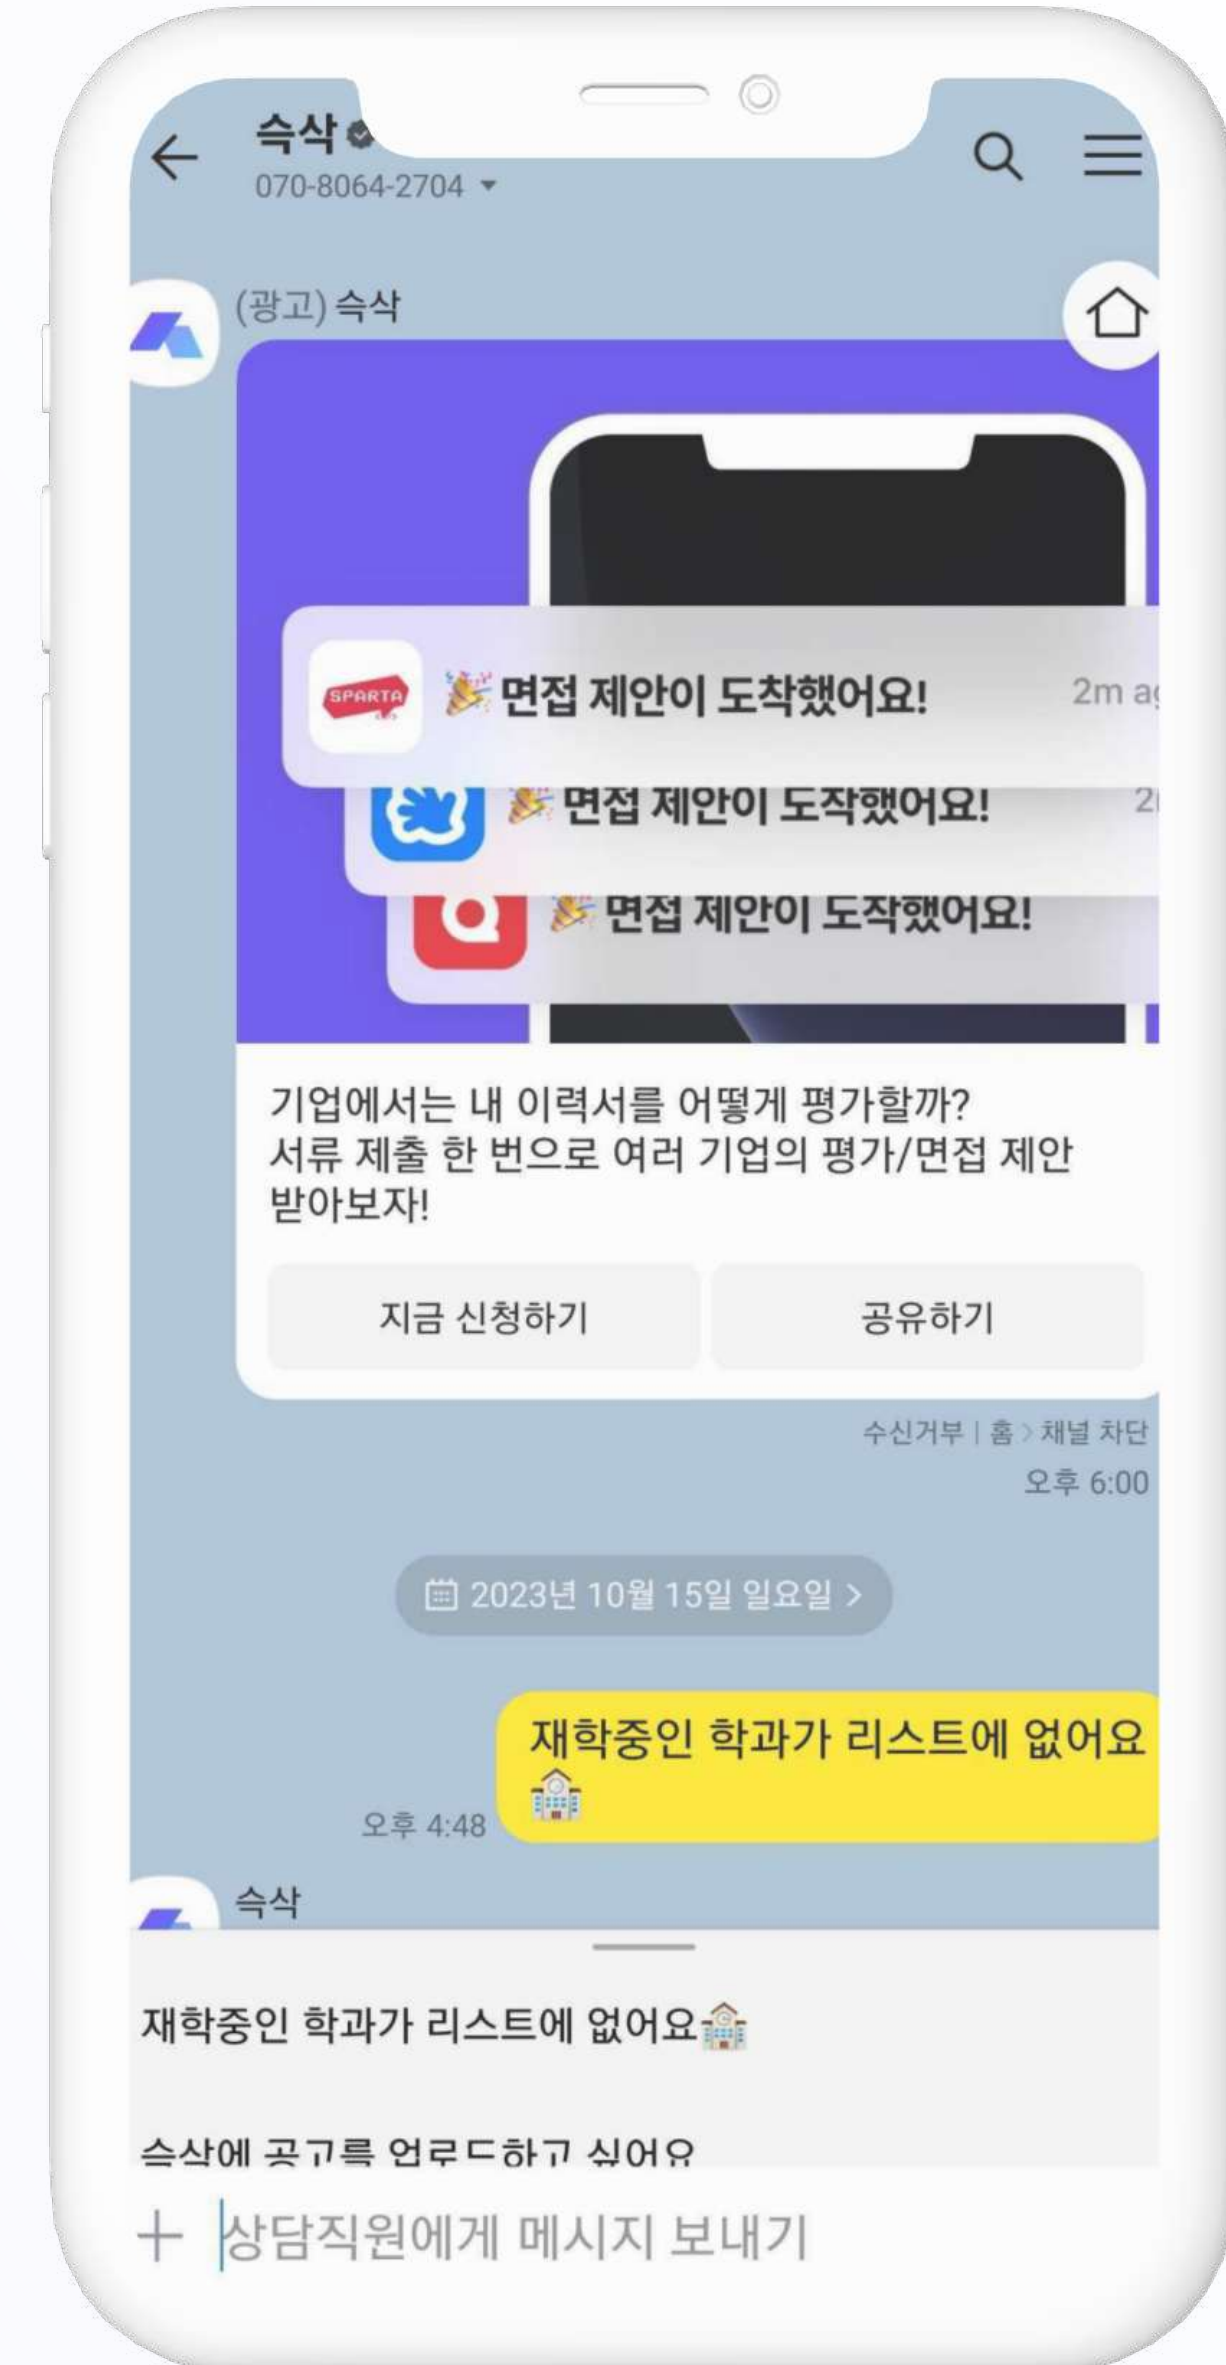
슥삭
070-8064-2704

(광고) 슥삭

SPARTA 🎉 면접 제안이 도착했어요! 2m a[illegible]

🎉 면접 제안이 도착했어요! 2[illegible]

🎉 면접 제안이 도착했어요!

기업에서는 내 이력서를 어떻게 평가할까?
서류 제출 한 번으로 여러 기업의 평가/면접 제안 받아보자!

지금 신청하기 | 공유하기

수신거부 | 홈 > 채널 차단
오후 6:00

2023년 10월 15일 일요일 >

재학중인 학과가 리스트에 없어요 🏫
오후 4:48

슥삭

재학중인 학과가 리스트에 없어요🏫

슥삭에 공고를 업로드하고 싶어요

+ 상담직원에게 메시지 보내기